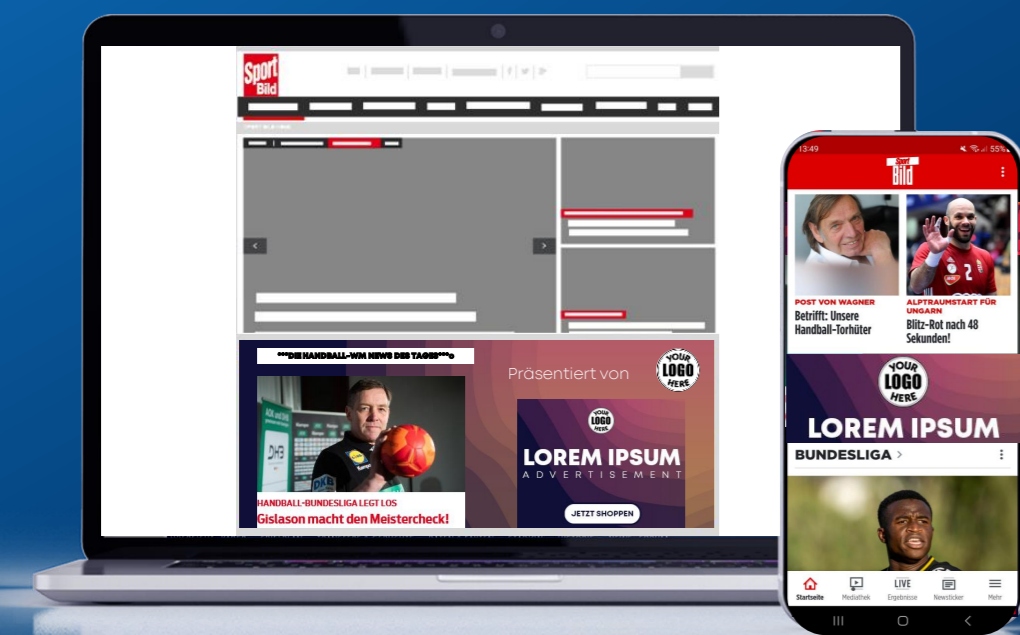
Sport Bild

***DIE HANDBALL-WM NEWS DES TAGES***

Präsentiert von

YOUR LOGO HERE

HANDBALL-BUNDESLIGA LEGT LOS

Gislason macht den Meistercheck!

YOUR LOGO HERE

LOREM IPSUM

ADVERTISEMENT

JETZT SHOPPEN

13:49

55%

Sport Bild

POST VON WAGNER

Betrifft: Unsere Handball-Torhüter

ALPTRAUMSTART FÜR UNGARN

Blitz-Rot nach 48 Sekunden!

YOUR LOGO HERE

LOREM IPSUM

BUNDESLIGA >

Startseite

Mediathek

LIVE Ergebnisse

Newsticker

Mehr